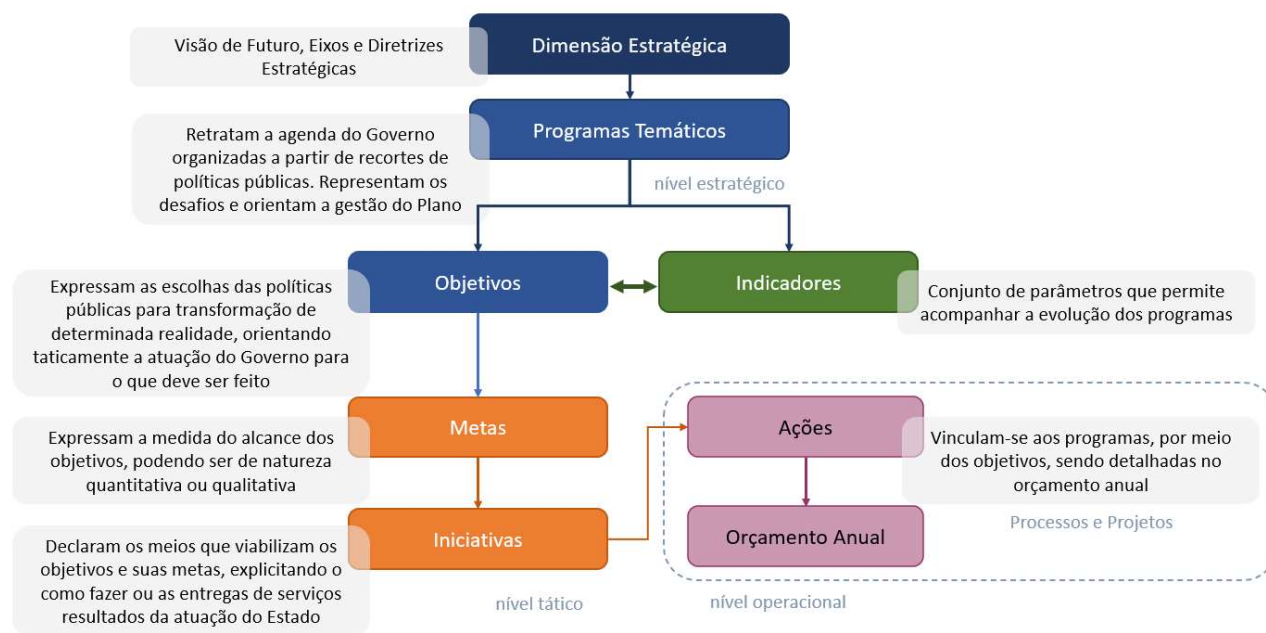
Visão de Futuro, Eixos e Diretrizes Estratégicas

Dimensão Estratégica

Retratam a agenda do Governo organizadas a partir de recortes de políticas públicas. Representam os desafios e orientam a gestão do Plano

Programas Temáticos

nível estratégico

Expressam as escolhas das políticas públicas para transformação de determinada realidade, orientando taticamente a atuação do Governo para o que deve ser feito

Objetivos

Indicadores

Conjunto de parâmetros que permite acompanhar a evolução dos programas

Expressam a medida do alcance dos objetivos, podendo ser de natureza quantitativa ou qualitativa

Metas

Ações

Vinculam-se aos programas, por meio dos objetivos, sendo detalhadas no orçamento anual

Processos e Projetos

Declaram os meios que viabilizam os objetivos e suas metas, explicitando o como fazer ou as entregas de serviços resultados da atuação do Estado

Iniciativas

Orçamento Anual

nível tático

nível operacional